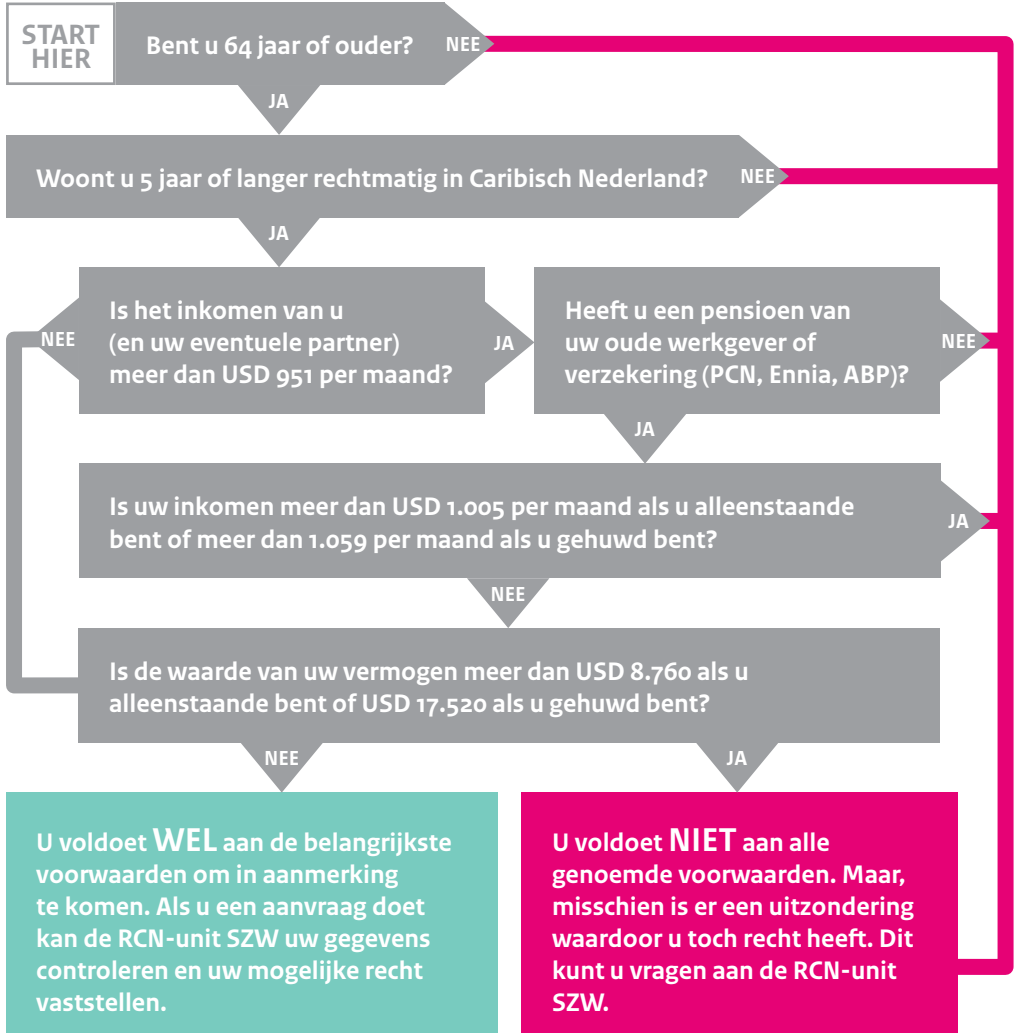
START HIER

Bent u 64 jaar of ouder?

NEE

JA

Woont u 5 jaar of langer rechtmatig in Caribisch Nederland?

NEE

JA

Is het inkomen van u (en uw eventuele partner) meer dan USD 951 per maand?

NEE

JA

Heeft u een pensioen van uw oude werkgever of verzekering (PCN, Ennia, ABP)?

NEE

JA

Is uw inkomen meer dan USD 1.005 per maand als u alleenstaande bent of meer dan 1.059 per maand als u gehuwd bent?

JA

NEE

Is de waarde van uw vermogen meer dan USD 8.760 als u alleenstaande bent of USD 17.520 als u gehuwd bent?

NEE

JA

U voldoet WEL aan de belangrijkste voorwaarden om in aanmerking te komen. Als u een aanvraag doet kan de RCN-unit SZW uw gegevens controleren en uw mogelijke recht vaststellen.

U voldoet NIET aan alle genoemde voorwaarden. Maar, misschien is er een uitzondering waardoor u toch recht heeft. Dit kunt u vragen aan de RCN-unit SZW.